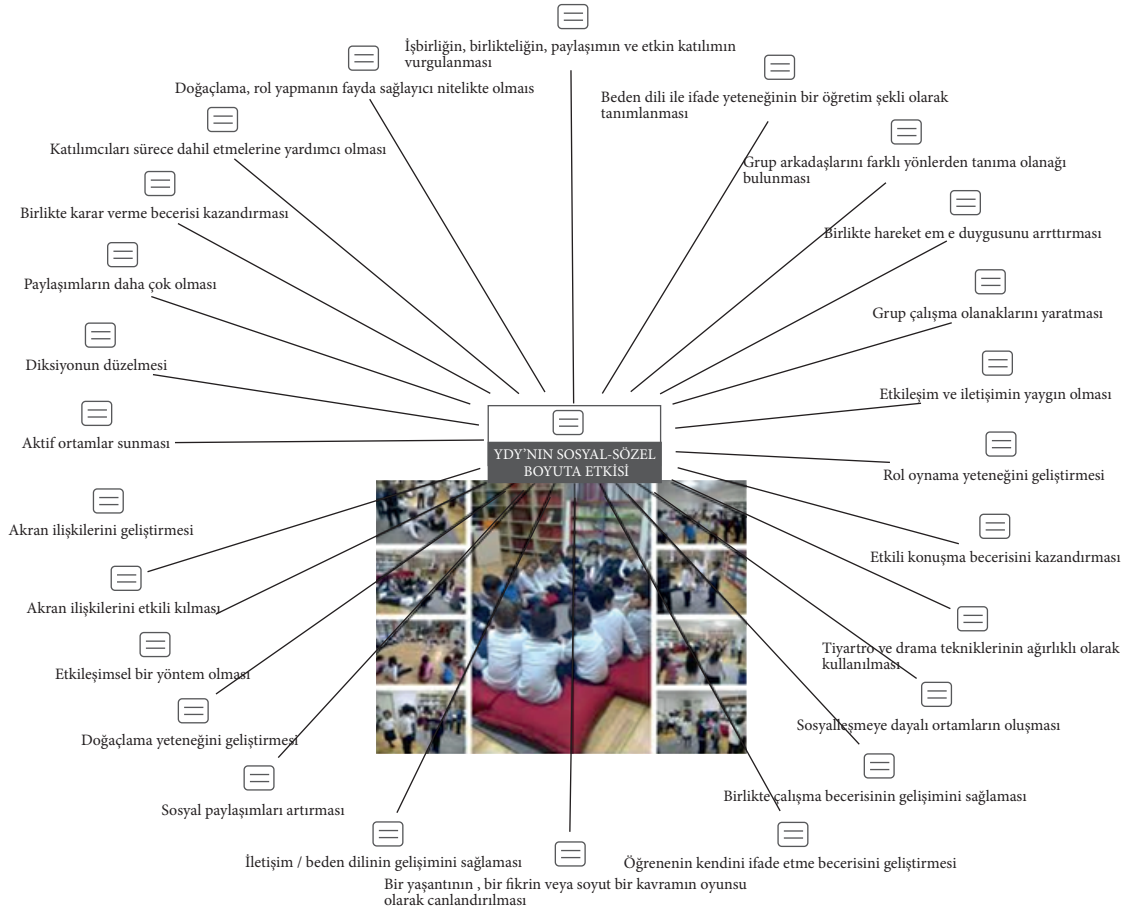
İşbirliğin, birlikteliğin, paylaşımın ve etkin katılımın vurgulanması

Doğaçlama, rol yapmanın fayda sağlayıcı nitelikte olmaıs

Beden dili ile ifade yeteneğinin bir öğretim şekli olarak tanımlanması

Katılımcıları sürece dahil etmelerine yardımcı olması

Grup arkadaşlarını farklı yönlerden tanıma olanağı bulunması

Birlikte karar verme becerisi kazandırması

Birlikte hareket em e duygusunu arrttırması

Paylaşımların daha çok olması

Grup çalışma olanaklarını yaratması

Diksiyonun düzelmesi

Etkileşim ve iletişimin yaygın olması

Aktif ortamlar sunması

YDY'NIN SOSYAL-SÖZEL BOYUTA ETKİSİ

Rol oynama yeteneğini geliştirmesi

Akran ilişkilerini geliştirmesi

Etkili konuşma becerisini kazandırması

Akran ilişkilerini etkili kılması

Tiyartro ve drama tekniklerinin ağırlıklı olarak kullanılması

Etkileşimsel bir yöntem olması

Sosyalleşmeye dayalı ortamların oluşması

Doğaçlama yeteneğini geliştirmesi

Birlikte çalışma becerisinin gelişimini sağlaması

Sosyal paylaşımları artırması

İletişim / beden dilinin gelişimini sağlaması

Öğrenenin kendini ifade etme becerisini geliştirmesi

Bir yaşantının , bir fikrin veya soyut bir kavramın oyunsu olarak canlandırılması